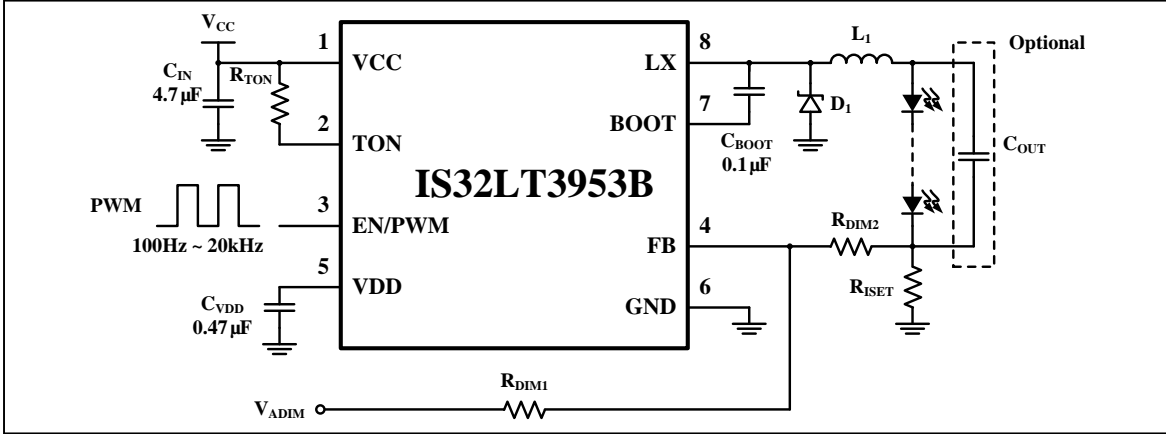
$V_{CC}$

$C_{IN}$ 4.7µF

$R_{TON}$

1 VCC

2 TON

PWM

100Hz ~ 20kHz

3 EN/PWM

5 VDD

$C_{VDD}$ 0.47µF

IS32LT3953B

8 LX

7 BOOT

4 FB

6 GND

$C_{BOOT}$ 0.1µF

$D_1$

$L_1$

Optional

$C_{OUT}$

$R_{DIM2}$

$R_{ISET}$

$R_{DIM1}$

$V_{ADIM}$